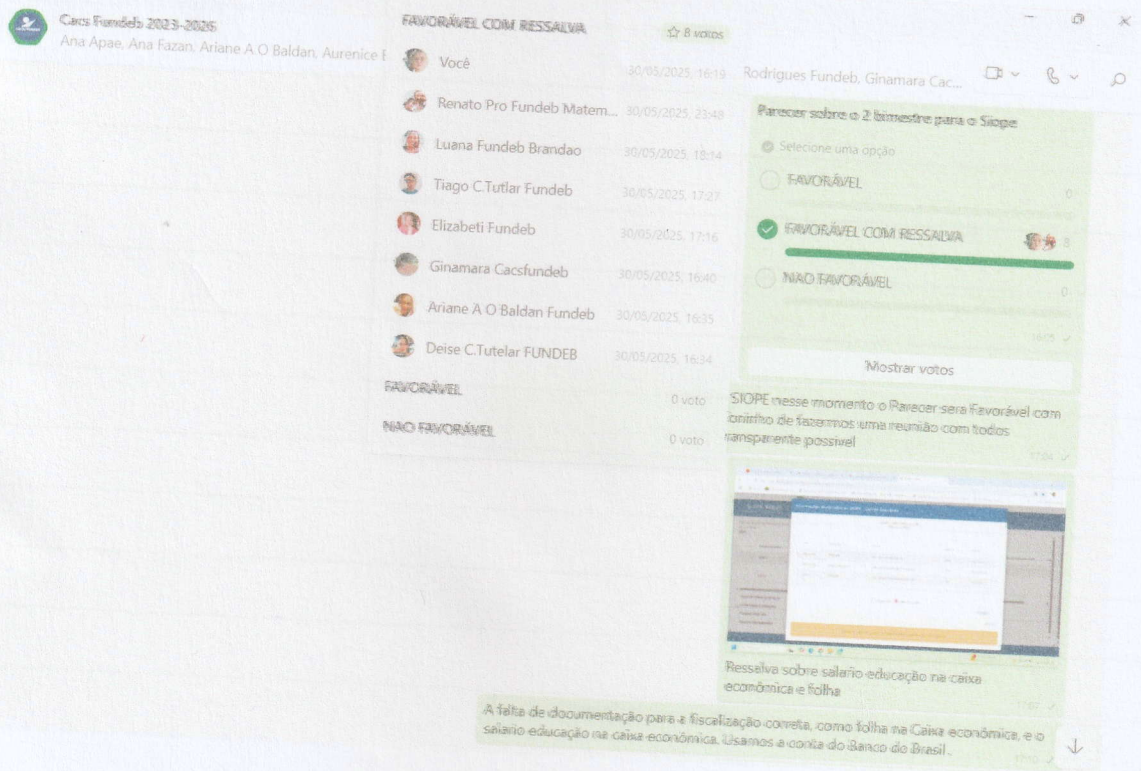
Cacs Fundeb 2023-2026
Ana Apae, Ana Fazan, Ariane A O Baldan, Aurenice E

Rodrigues Fundeb, Ginamara Cac...

FAVORÁVEL COM RESSALVA
8 votos

Você 30/05/2025, 16:19
Renato Pro Fundeb Matem... 30/05/2025, 23:48
Luana Fundeb Brandao 30/05/2025, 18:14
Tiago C.Tutlar Fundeb 30/05/2025, 17:27
Elizabeti Fundeb 30/05/2025, 17:16
Ginamara Cacsfundeb 30/05/2025, 16:40
Ariane A O Baldan Fundeb 30/05/2025, 16:35
Deise C.Tutelar FUNDEB 30/05/2025, 16:34

FAVORÁVEL 0 voto
NAO FAVORÁVEL 0 voto

Parecer sobre o 2 bimestre para o Siope
Selecione uma opção
FAVORÁVEL 0
FAVORÁVEL COM RESSALVA 8
NAO FAVORÁVEL 0
16:15

Mostrar votos

SIOPE nesse momento o Parecer sera Favorável com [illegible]ntinho de fazermos uma reunião com todos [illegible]ransparente possível
17:04

Ressalva sobre salario educação na caixa econômica e folha
17:07

A falta de documentação para a fiscalização correta, como folha na Caixa econômica, e o salario educação na caixa econômica. Usamos a conta do Banco do Brasil .
17:10